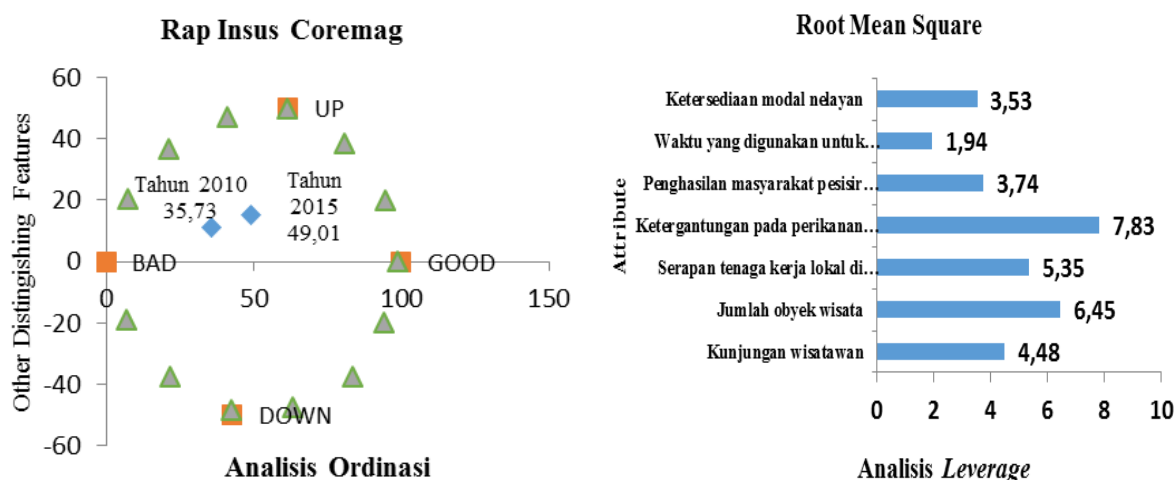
Rap Insus Coremag

Other Distingishing Features

60
40
20
0
-20
-40
-60

0
50
100
150

UP
Tahun 2010
35,73
Tahun
2015
49,01
BAD
GOOD
DOWN

Analisis Ordinasi

Root Mean Square

Attribute

Ketersediaan modal nelayan 3,53
Waktu yang digunakan untuk... 1,94
Penghasilan masyarakat pesisir... 3,74
Ketergantungan pada perikanan... 7,83
Serapan tenaga kerja lokal di... 5,35
Jumlah obyek wisata 6,45
Kunjungan wisatawan 4,48

0
2
4
6
8
10

Analisis *Leverage*